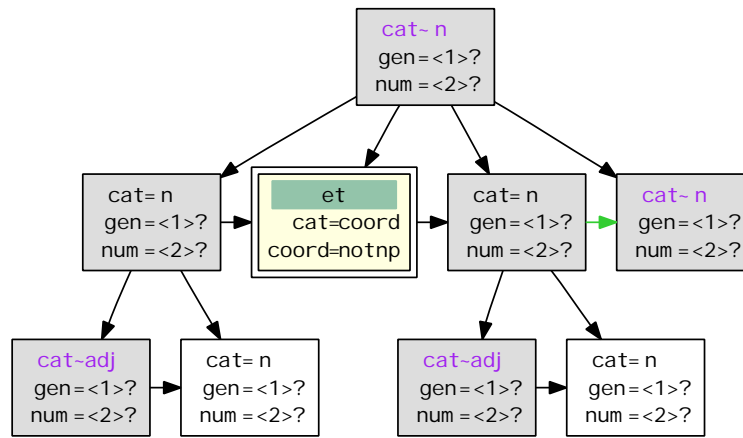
cat~ n
gen=<1>?
num=<2>?

cat= n
gen=<1>?
num=<2>?

et
cat=coord
coord=notnp

cat= n
gen=<1>?
num=<2>?

cat~ n
gen=<1>?
num=<2>?

cat~adj
gen=<1>?
num=<2>?

cat= n
gen=<1>?
num=<2>?

cat~adj
gen=<1>?
num=<2>?

cat= n
gen=<1>?
num=<2>?